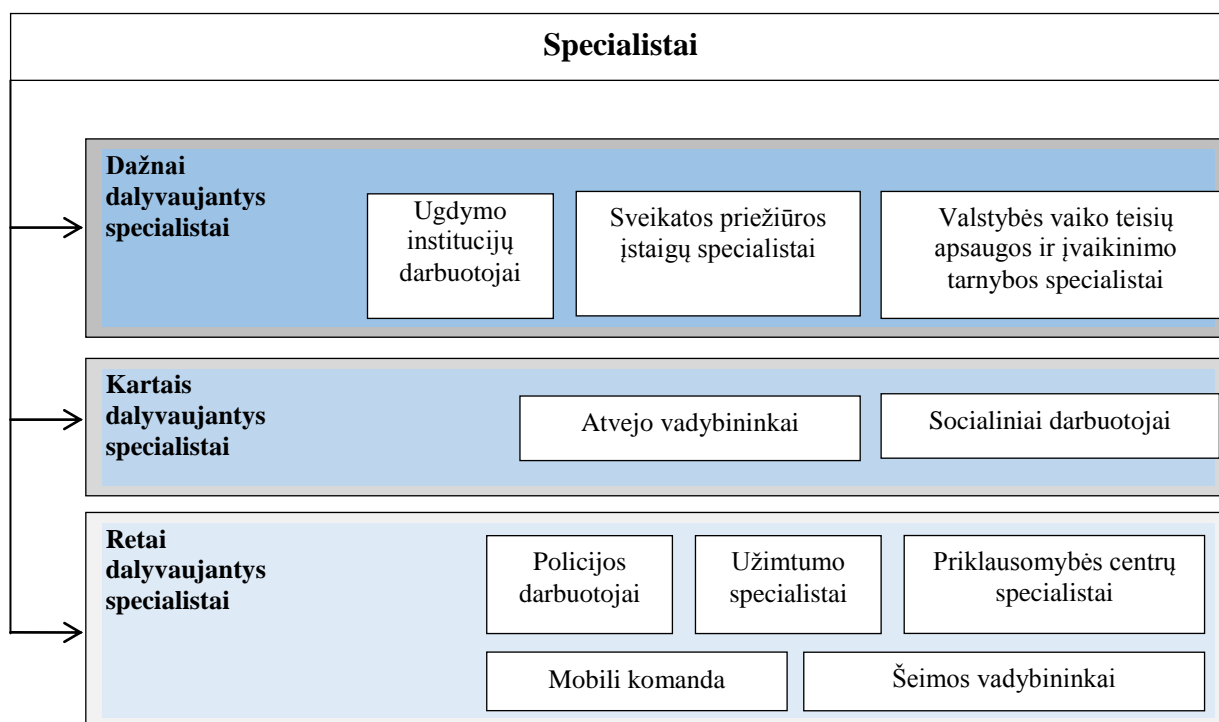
Specialistai

Dažnai dalyvaujantys specialistai

Ugdymo institucijų darbuotojai

Sveikatos priežiūros įstaigų specialistai

Valstybės vaiko teisių apsaugos ir įvaikinimo tarnybos specialistai

Kartais dalyvaujantys specialistai

Atvejo vadybininkai

Socialiniai darbuotojai

Retai dalyvaujantys specialistai

Policijos darbuotojai

Užimtumo specialistai

Priklausomybės centrų specialistai

Mobili komanda

Šeimos vadybininkai